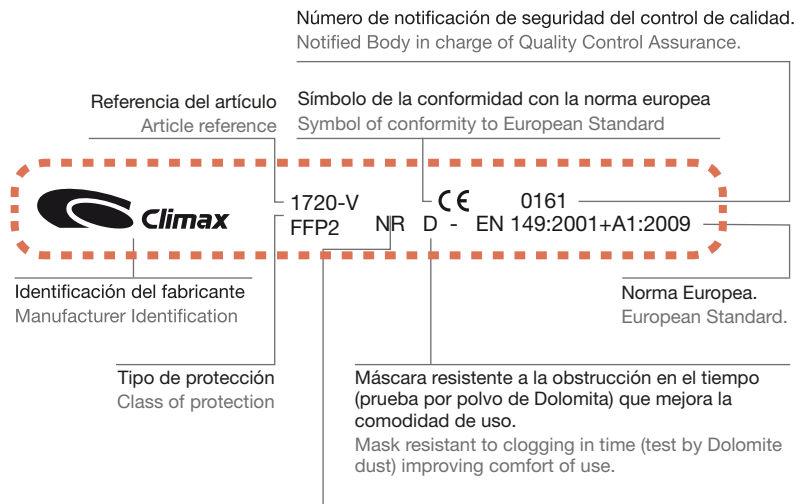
Número de notificación de seguridad del control de calidad.
Notified Body in charge of Quality Control Assurance.

Referencia del artículo
Article reference

Símbolo de la conformidad con la norma europea
Symbol of conformity to European Standard

Climax

1720-V
FFP2 NR D - EN 149:2001+A1:2009

CE 0161

Identificación del fabricante
Manufacturer Identification

Norma Europea.
European Standard.

Tipo de protección
Class of protection

Máscara resistente a la obstrucción en el tiempo (prueba por polvo de Dolomita) que mejora la comodidad de uso.
Mask resistant to clogging in time (test by Dolomite dust) improving comfort of use.